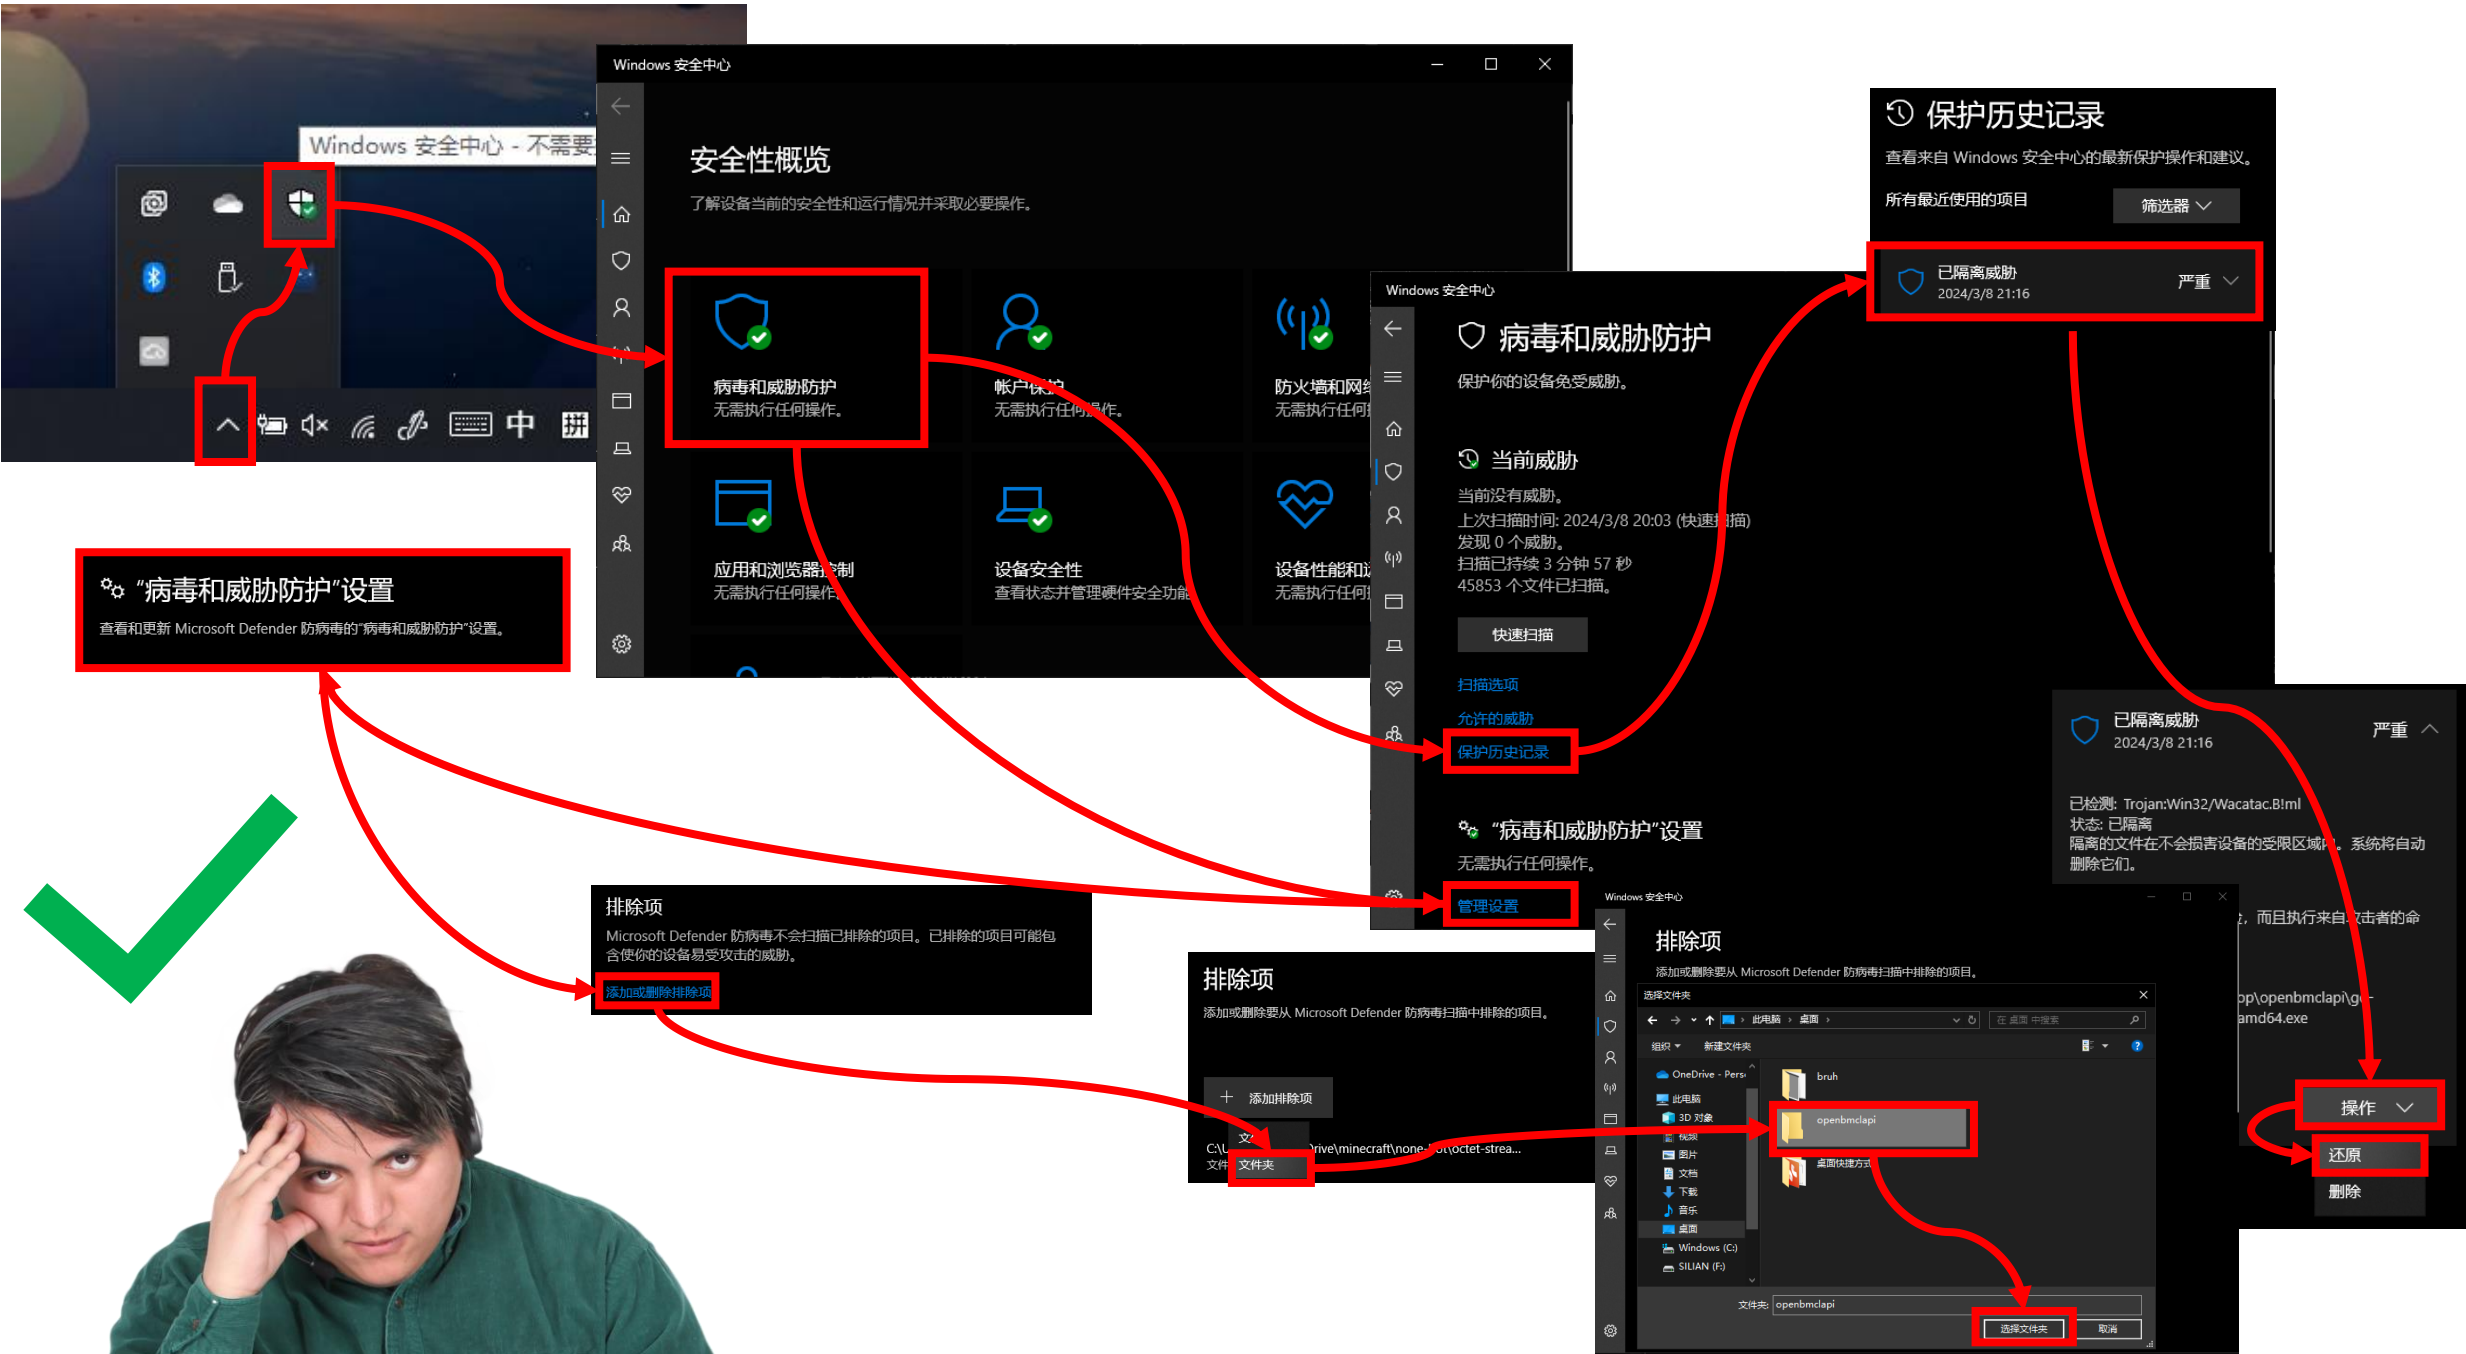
Windows 安全中心 - 不需要

中

Windows 安全中心

安全性概览

了解设备当前的安全性和运行情况并采取必要操作。

病毒和威胁防护
无需执行任何操作。

帐户保护
无需执行任何操作。

防火墙和网络
无需执行任何

应用和浏览器控制
无需执行任何操作。

设备安全性
查看状态并管理硬件安全功能

设备性能和运
无需执行任何

"病毒和威胁防护"设置
查看和更新 Microsoft Defender 防病毒的"病毒和威胁防护"设置。

Windows 安全中心

病毒和威胁防护
保护你的设备免受威胁。

当前威胁
当前没有威胁。
上次扫描时间: 2024/3/8 20:03 (快速扫描)
发现 0 个威胁。
扫描已持续 3 分钟 57 秒
45853 个文件已扫描。

快速扫描

扫描选项
允许的威胁
保护历史记录

"病毒和威胁防护"设置
无需执行任何操作。
管理设置

保护历史记录
查看来自 Windows 安全中心的最新保护操作和建议。
所有最近使用的项目
筛选器

已隔离威胁
2024/3/8 21:16
严重

已隔离威胁
2024/3/8 21:16
严重

已检测: Trojan:Win32/Wacatac.B!ml
状态: 已隔离
隔离的文件在不会损害设备的受限区域中。系统将自动删除它们。

，而且执行来自攻击者的命

op\openbmclapi\g-
amd64.exe

操作
还原
删除

排除项
Microsoft Defender 防病毒不会扫描已排除的项目。已排除的项目可能包含使你的设备易受攻击的威胁。
添加或删除排除项

排除项
添加或删除要从 Microsoft Defender 防病毒扫描中排除的项目。
添加排除项
文
C:\
文件
文件夹
rive\minecraft\none-...t\octet-strea...

Windows 安全中心
排除项
添加或删除要从 Microsoft Defender 防病毒扫描中排除的项目。
选择文件夹
此电脑 › 桌面 ›
在 桌面 中搜索
组织
新建文件夹
OneDrive - Pers
此电脑
3D 对象
视频
图片
文档
下载
音乐
桌面
Windows (C:)
SILIAN (F:)
bruh
openbmclapi
桌面快捷方式
文件夹: openbmclapi
选择文件夹
取消